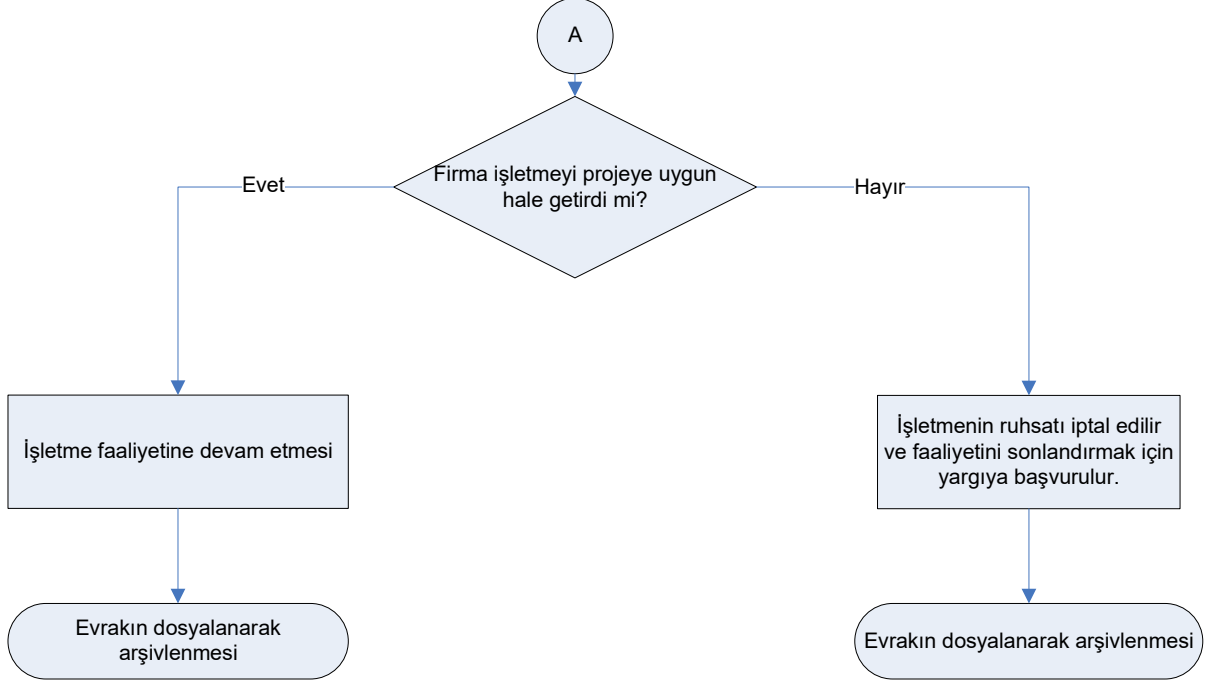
A

Firma işletmeyi projeye uygun hale getirdi mi?

Evet

Hayır

İşletme faaliyetine devam etmesi

İşletmenin ruhsatı iptal edilir ve faaliyetini sonlandırmak için yargıya başvurulur.

Evrakın dosyalanarak arşivlenmesi

Evrakın dosyalanarak arşivlenmesi